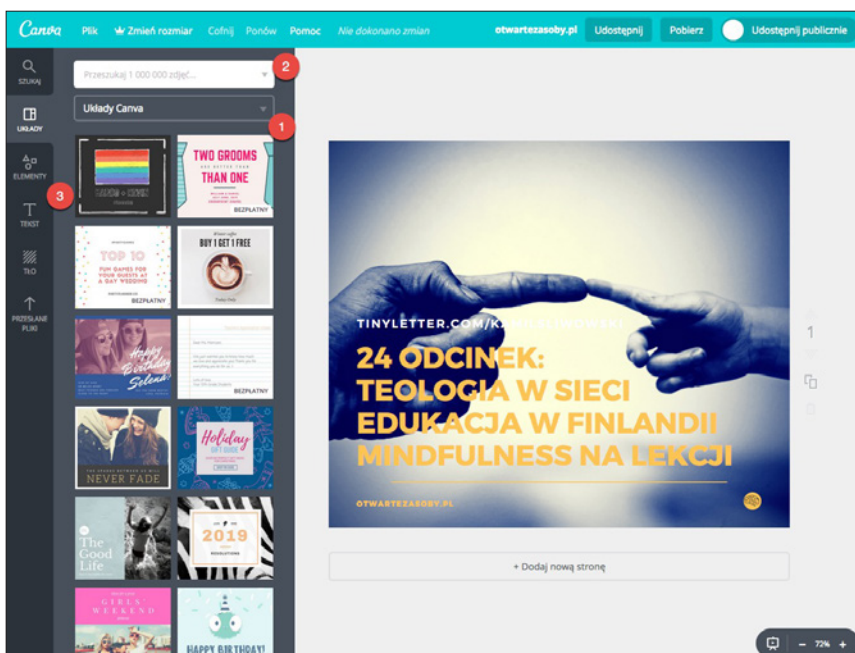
Canva Plik Zmień rozmiar Cofnij Ponów Pomoc Nie dokonano zmian otwartezasoby.pl Udostępnij Pobierz Udostępnij publicznie

SZUKAJ
UKŁADY
ELEMENTY
TEKST
TŁO
PRZESŁANE PLIKI

Przeszukaj 1 000 000 zdjęć...
2
Układy Canva
1
3

TWO GROOMS
THAN ONE
BEZPŁATNY

TOP 10
BEZPŁATNY
BUY 1 GET 1 FREE

Happy Birthday Selena

BEZPŁATNY

NEVER FADE
Holiday

The Good Life
2019

GIRLS WEEKEND
HAPPY BIRTHDAY!

TINYLETTER.COM/K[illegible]

24 ODCINEK:
TEOLOGIA W SIECI
EDUKACJA W FINLANDII
MINDFULNESS NA LEKCJI

OTWARTEZASOBY.PL

1

+ Dodaj nową stronę

72%